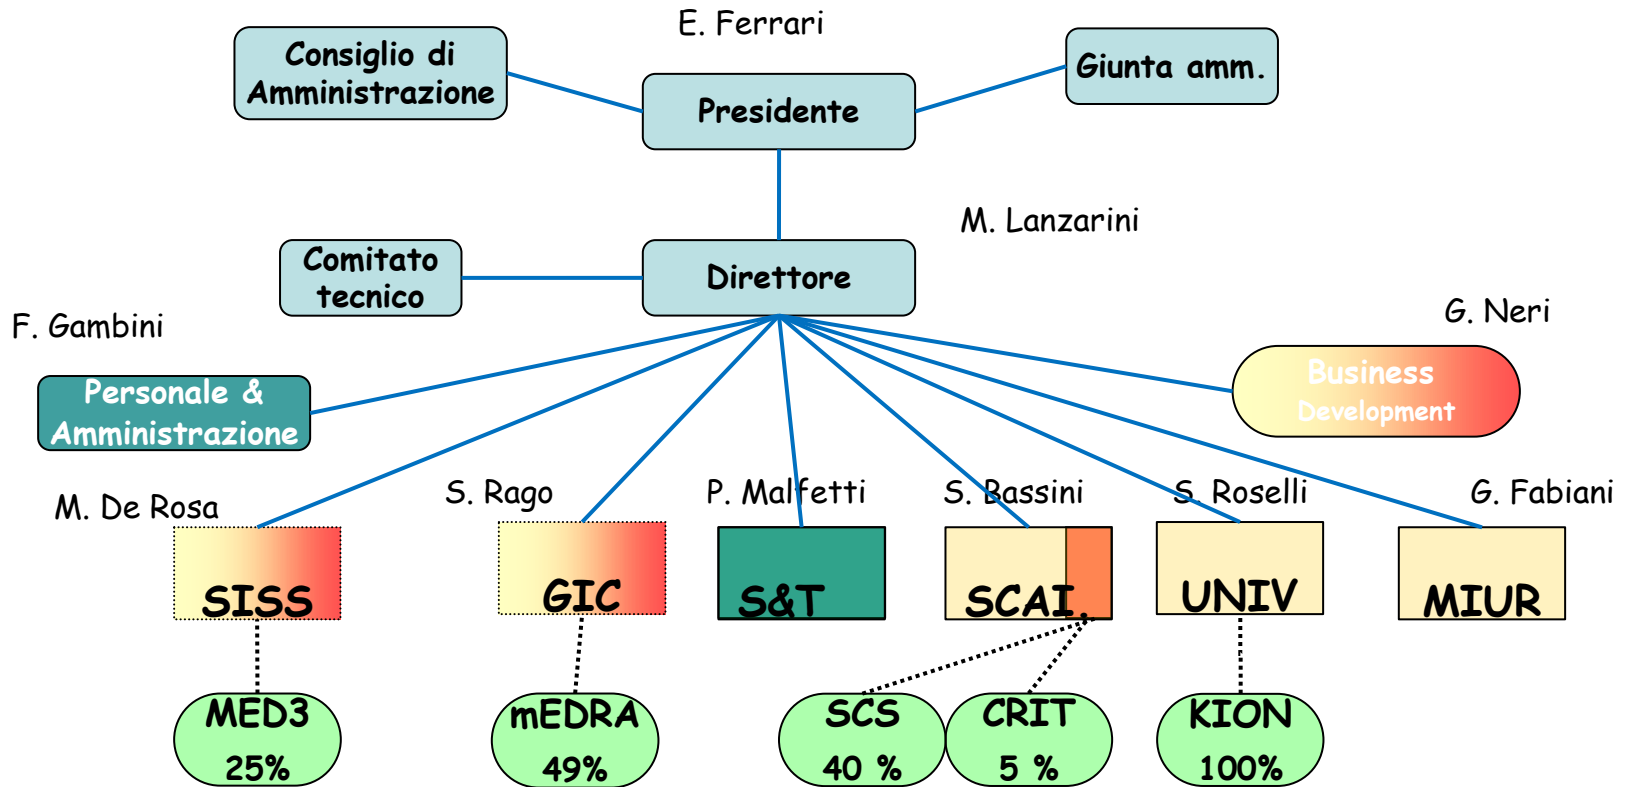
E. Ferrari

Consiglio di Amministrazione

Presidente

Giunta amm.

M. Lanzarini

Comitato tecnico

Direttore

F. Gambini

G. Neri

Personale & Amministrazione

Business Development

M. De Rosa

S. Rago

P. Malfetti

S. Bassini

S. Roselli

G. Fabiani

SISS

GIC

S&T

SCAI

UNIV

MIUR

MED3 25%

mEDRA 49%

SCS 40 %

CRIT 5 %

KION 100%